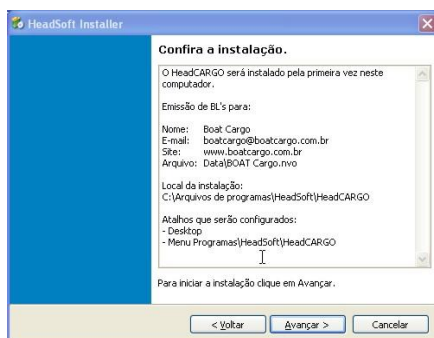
HeadSoft Installer

Confira a instalação.

O HeadCARGO será instalado pela primeira vez neste computador.

Emissão de BL's para:

Nome: Boat Cargo
E-mail: boatcargo@boatcargo.com.br
Site: www.boatcargo.com.br
Arquivo: Data\BOAT Cargo.nvo

Local da instalação:
C:\Arquivos de programas\HeadSoft\HeadCARGO

Atalhos que serão configurados:
- Desktop
- Menu Programas\HeadSoft\HeadCARGO

Para iniciar a instalação clique em Avançar.

< Voltar | Avançar > | Cancelar